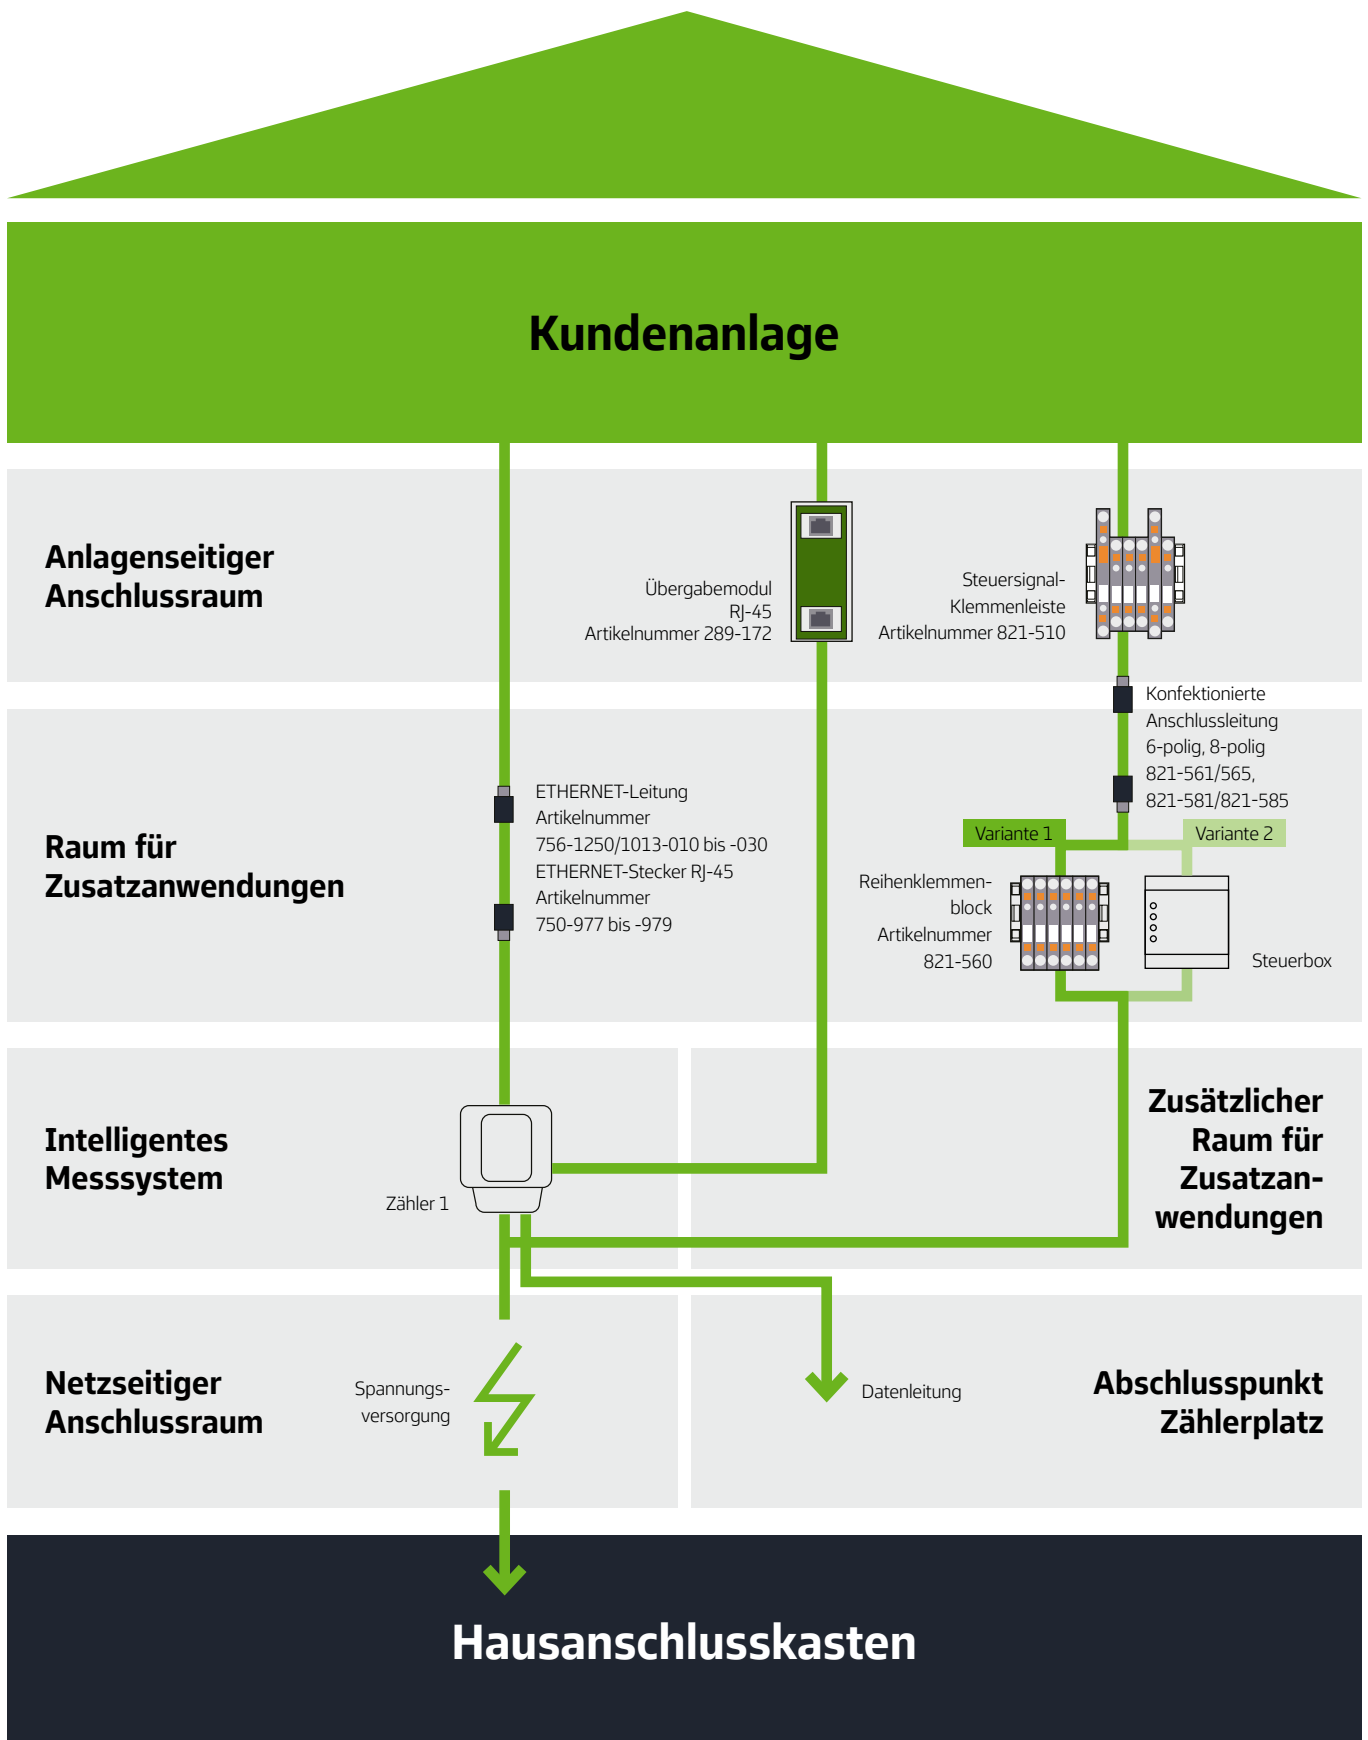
Kundenanlage

Anlagenseitiger Anschlussraum

Übergabemodul RJ-45 Artikelnummer 289-172

Steuersignal-Klemmenleiste Artikelnummer 821-510

Konfektionierte Anschlussleitung 6-polig, 8-polig 821-561/565, 821-581/821-585

Raum für Zusatzanwendungen

ETHERNET-Leitung Artikelnummer 756-1250/1013-010 bis -030 ETHERNET-Stecker RJ-45 Artikelnummer 750-977 bis -979

Variante 1

Variante 2

Reihenklemmenblock Artikelnummer 821-560

Steuerbox

Intelligentes Messsystem

Zähler 1

Zusätzlicher Raum für Zusatzanwendungen

Netzseitiger Anschlussraum

Spannungsversorgung

Datenleitung

Abschlusspunkt Zählerplatz

Hausanschlusskasten